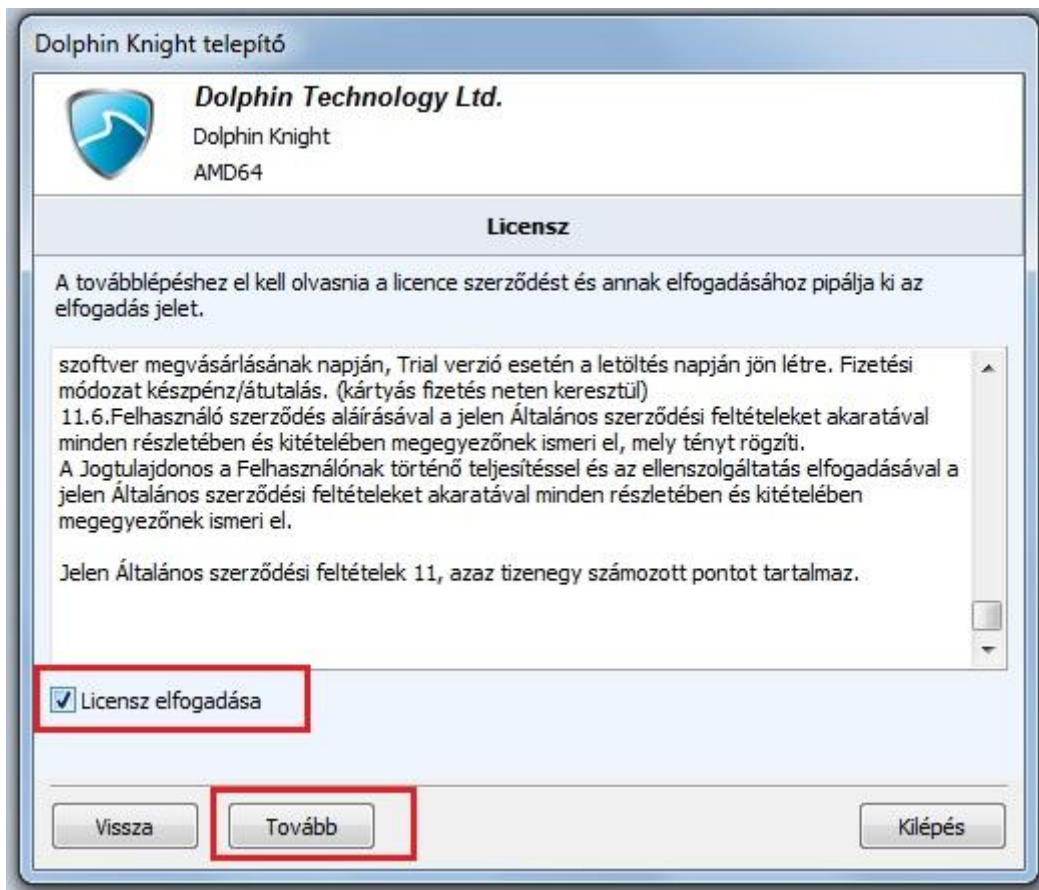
Dolphin Knight telepítő

Dolphin Technology Ltd.
Dolphin Knight
AMD64

Licensz

A továbblépéshez el kell olvasnia a licence szerződést és annak elfogadásához pipálja ki az elfogadás jelet.

szoftver megvásárlásának napján, Trial verzió esetén a letöltés napján jön létre. Fizetési módozat készpénz/átutalás. (kártyás fizetés neten keresztül)
11.6.Felhasználó szerződés aláírásával a jelen Általános szerződési feltételeket akaratával minden részletében és kitételében megegyezőnek ismeri el, mely tényt rögzíti.
A Jogtulajdonos a Felhasználónak történő teljesítéssel és az ellenszolgáltatás elfogadásával a jelen Általános szerződési feltételeket akaratával minden részletében és kitételében megegyezőnek ismeri el.

Jelen Általános szerződési feltételek 11, azaz tizenegy számozott pontot tartalmaz.

Licensz elfogadása

Vissza

Tovább

Kilépés